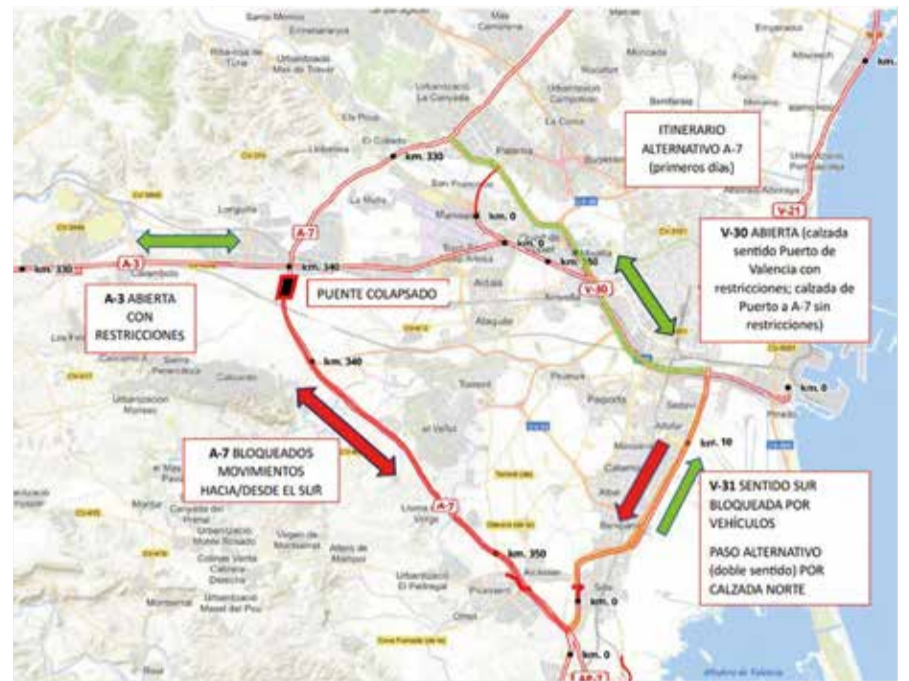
ITINERARIO ALTERNATIVO A-7 (primeros días)

V-30 ABIERTA (calzada sentido Puerto de Valencia con restricciones; calzada de Puerto a A-7 sin restricciones)

A-3 ABIERTA CON RESTRICCIONES

PUENTE COLAPSADO

A-7 BLOQUEADOS MOVIMIENTOS HACIA/DESDE EL SUR

V-31 SENTIDO SUR BLOQUEADA POR VEHÍCULOS

PASO ALTERNATIVO (doble sentido) POR CALZADA NORTE

km. 330
km. 340
km. 330
km. 340
km. 350
km. 0
km. 0
km. 0
km. 0
km. 10
km. 50
km.
A-3
A-7
A-7
A-7
V-30
V-21
Paterna
Manises
Alaquàs
Torrent
Picanya
Paiporta
Sedaví
Alfafar
Benetússer
Catarroja
Albal
Silla
Picassent
Llocnou de la Corona
el Vedat
Lloma Llarga
Urbanització El Pedregal
Urbanización Monsec
Calicanto
Torre Perenxisa
Los Pinos
Loriguilla
Ribarroja de Túria
Urbanización Mas de Tráver
L'Eliana
El Collado
San Francisco
La Canyada
Campolivar
Godella
Burjassot
Benifaraig
Moncada
Rocafort
Foios
Alboraya
Massamagrell
Emperador
Pinedo
Almàssera
Mislata
Xirivella
Aldaia
Quart de Poblet
Cheste
Calicanto
Montserrat
Mas del Pou
Colinas Verdes
Montealcedo
Torrent
Picassent
Omet
Sollana
Albufera de Valencia